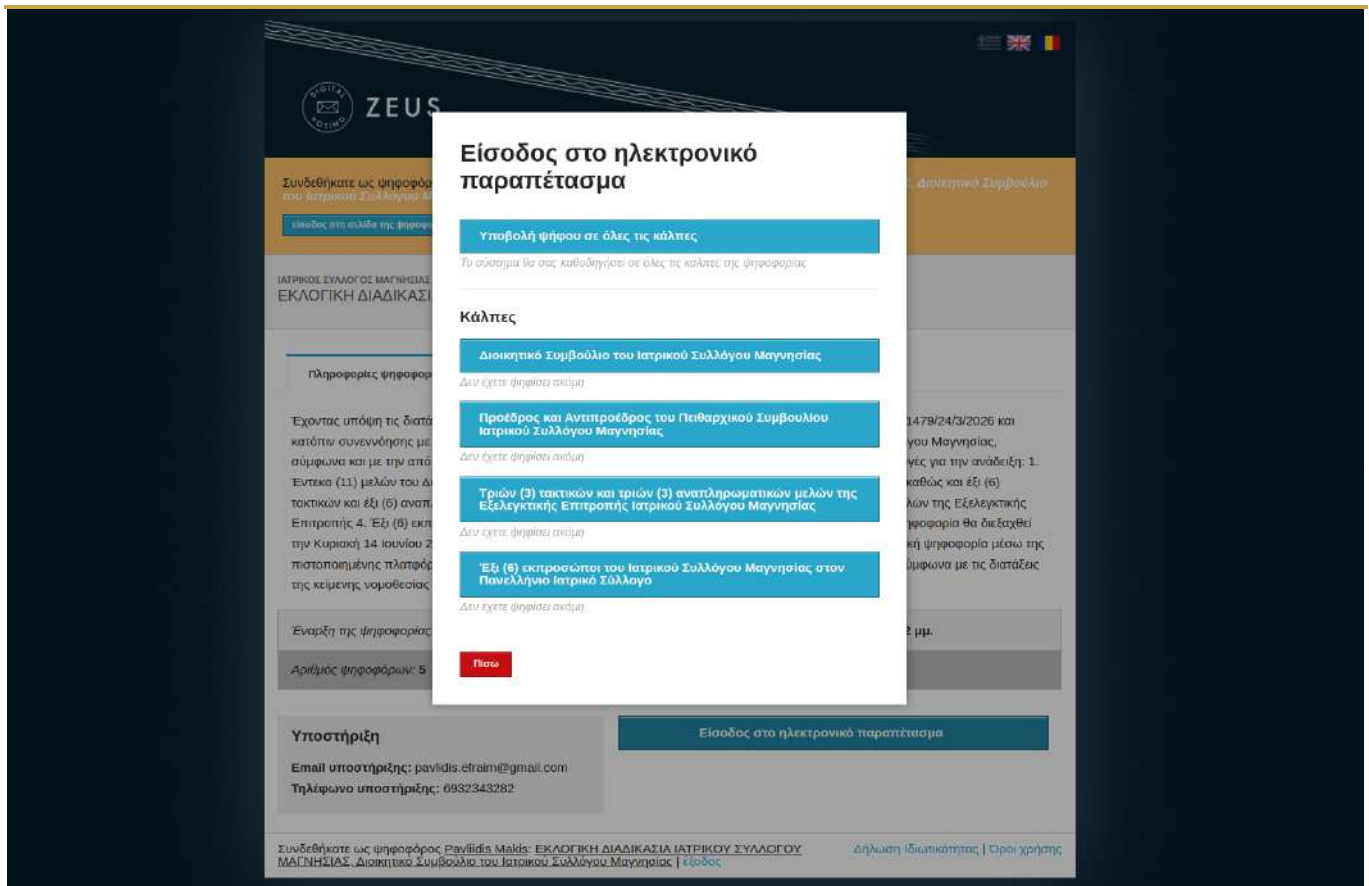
DIGITAL VOTING ZEUS

Συνδεθήκατε ως ψηφοφόρ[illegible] ... Διοικητικό Συμβούλιο του Ιατρικού Συλλόγου Μ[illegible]

Είσοδος στη σελίδα της ψηφοφ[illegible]

ΙΑΤΡΙΚΟΣ ΣΥΛΛΟΓΟΣ ΜΑΓΝΗΣΙΑΣ
ΕΚΛΟΓΙΚΗ ΔΙΑΔΙΚΑΣΙ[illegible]

Πληροφορίες ψηφοφορ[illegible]

Έχοντας υπόψη τις διατά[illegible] 1479/24/3/2026 και κατόπιν συνεννόησης με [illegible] ου Μαγνησίας, σύμφωνα και με την από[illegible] γές για την ανάδειξη: 1. Έντεκα (11) μελών του Δ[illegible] καθώς και έξι (6) τακτικών και έξι (6) αναπ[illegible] λών της Εξελεγκτικής Επιτροπής 4. Έξι (6) εκπ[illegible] ψηφοφορία θα διεξαχθεί την Κυριακή 14 Ιουνίου 2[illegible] κή ψηφοφορία μέσω της πιστοποιημένης πλατφόρ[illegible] ύμφωνα με τις διατάξεις της κείμενης νομοθεσίας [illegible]

Έναρξη της ψηφοφορίας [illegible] 2 μμ.

Αριθμός ψηφοφόρων: 5

Είσοδος στο ηλεκτρονικό παραπέτασμα

Υποβολή ψήφου σε όλες τις κάλπες

Το σύστημα θα σας καθοδηγήσει σε όλες τις κάλπες της ψηφοφορίας

Κάλπες

Διοικητικό Συμβούλιο του Ιατρικού Συλλόγου Μαγνησίας

Δεν έχετε ψηφίσει ακόμα

Πρόεδρος και Αντιπρόεδρος του Πειθαρχικού Συμβουλίου Ιατρικού Συλλόγου Μαγνησίας

Δεν έχετε ψηφίσει ακόμα

Τριών (3) τακτικών και τριών (3) αναπληρωματικών μελών της Εξελεγκτικής Επιτροπής Ιατρικού Συλλόγου Μαγνησίας

Δεν έχετε ψηφίσει ακόμα

Έξι (6) εκπρόσωποι του Ιατρικού Συλλόγου Μαγνησίας στον Πανελλήνιο Ιατρικό Σύλλογο

Δεν έχετε ψηφίσει ακόμα

Πίσω

Είσοδος στο ηλεκτρονικό παραπέτασμα

Υποστήριξη

Email υποστήριξης: pavlidis.efraim@gmail.com
Τηλέφωνο υποστήριξης: 6932343282

Συνδεθήκατε ως ψηφοφόρος Pavlidis Makis: ΕΚΛΟΓΙΚΗ ΔΙΑΔΙΚΑΣΙΑ ΙΑΤΡΙΚΟΥ ΣΥΛΛΟΓΟΥ ΜΑΓΝΗΣΙΑΣ, Διοικητικό Συμβούλιο του Ιατρικού Συλλόγου Μαγνησίας | έξοδος

Δήλωση ιδιωτικότητας | Όροι χρήσης